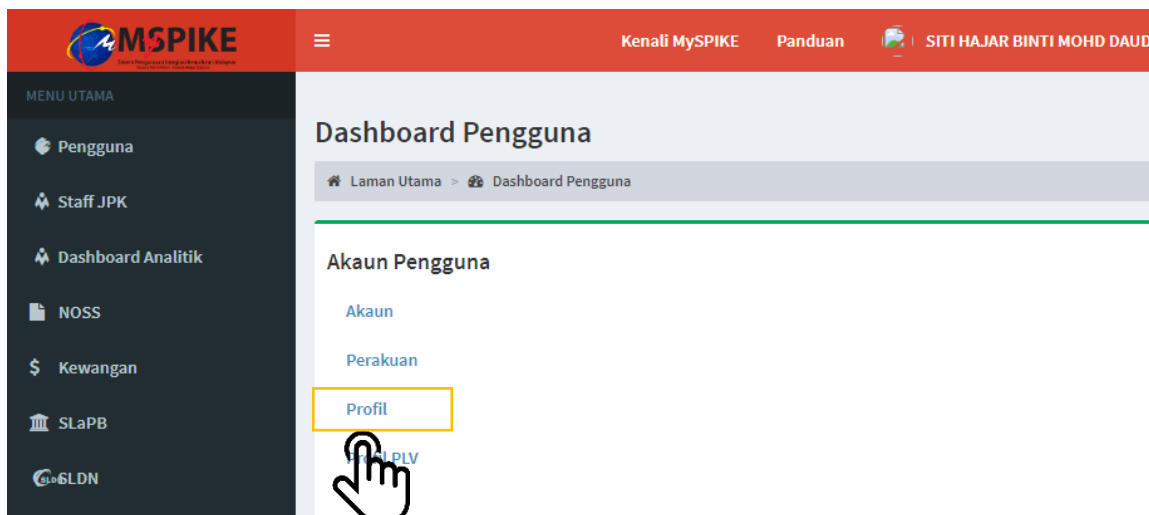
MySPIKE
Sistem Penyampaian Kemahiran Malaysia

≡ Kenali MySPIKE Panduan SITI HAJAR BINTI MOHD DAUD

MENU UTAMA
Pengguna
Staff JPK
Dashboard Analitik
NOSS
Kewangan
SLaPB
SLDN

Dashboard Pengguna

Laman Utama > Dashboard Pengguna

Akaun Pengguna

Akaun
Perakuan
Profil
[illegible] PLV